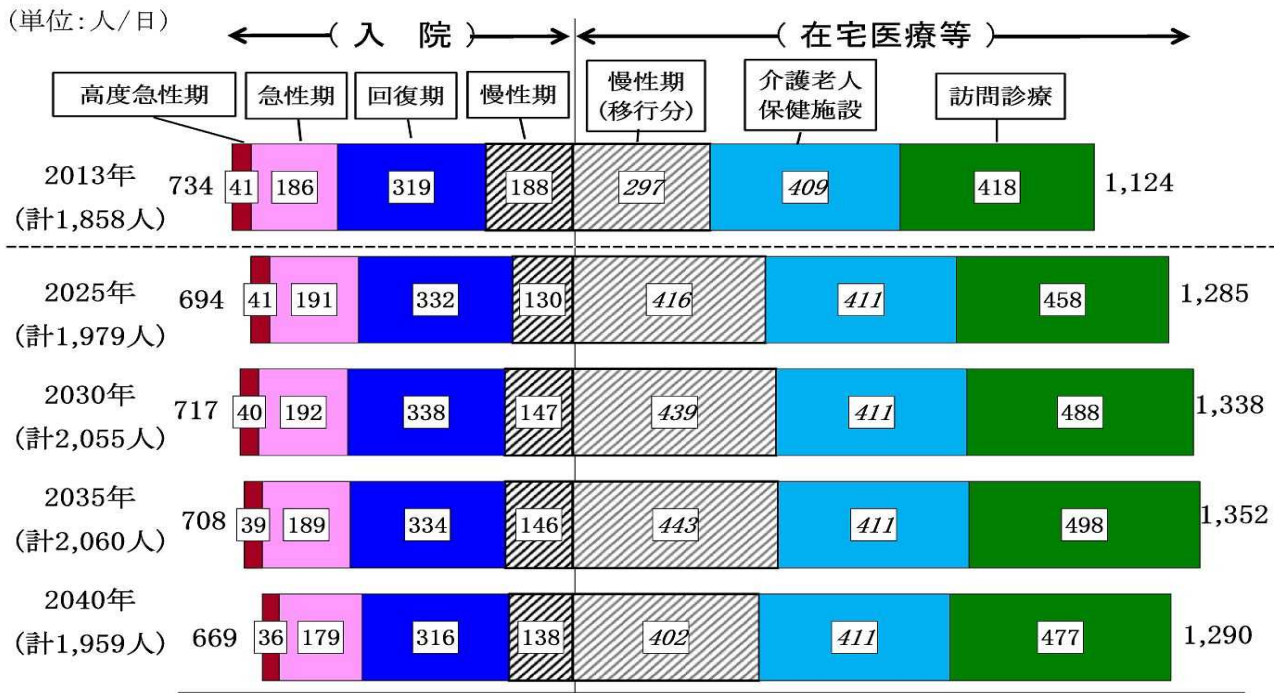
(単位:人/日)

( 入 院 )

( 在宅医療等 )

高度急性期 | 急性期 | 回復期 | 慢性期 | 慢性期 (移行分) | 介護老人 保健施設 | 訪問診療

| | | 高度急性期 | 急性期 | 回復期 | 慢性期 | 慢性期(移行分) | 介護老人保健施設 | 訪問診療 | |
|---|---|---|---|---|---|---|---|---|---|
| 2013年 (計1,858人) | 734 | 41 | 186 | 319 | 188 | 297 | 409 | 418 | 1,124 |
| 2025年 (計1,979人) | 694 | 41 | 191 | 332 | 130 | 416 | 411 | 458 | 1,285 |
| 2030年 (計2,055人) | 717 | 40 | 192 | 338 | 147 | 439 | 411 | 488 | 1,338 |
| 2035年 (計2,060人) | 708 | 39 | 189 | 334 | 146 | 443 | 411 | 498 | 1,352 |
| 2040年 (計1,959人) | 669 | 36 | 179 | 316 | 138 | 402 | 411 | 477 | 1,290 |